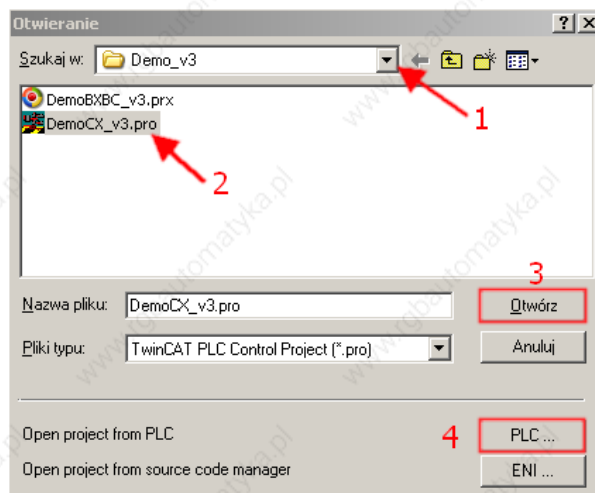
Otwieranie
? X
Szukaj w: Demo_v3
DemoBXBC_v3.prx
DemoCX_v3.pro
1
2
3
Nazwa pliku: DemoCX_v3.pro
Otwórz
Pliki typu: TwinCAT PLC Control Project (*.pro)
Anuluj
Open project from PLC
4
PLC ...
Open project from source code manager
ENI ...
www.rgbautomatyka.pl